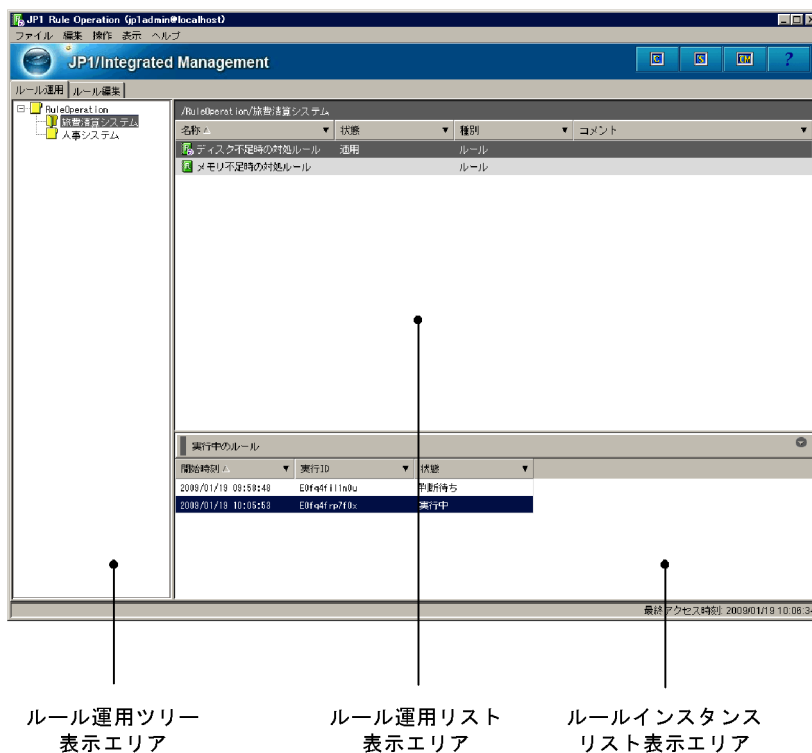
JP1 Rule Operation (jp1admin@localhost)

ファイル 編集 操作 表示 ヘルプ

JP1/Integrated Management

ルール運用 ルール編集

RuleOperation
旅費清算システム
人事システム

/RuleOperation/旅費清算システム

| 名称 | 状態 | 種別 | コメント |
|---|---|---|---|
| ディスク不足時の対処ルール | 適用 | ルール | |
| メモリ不足時の対処ルール | | ルール | |

実行中のルール

| 開始時刻 | 実行ID | 状態 |
|---|---|---|
| 2009/01/19 08:50:48 | E0fq4filln0u | 中断待ち |
| 2009/01/19 10:05:58 | E0fq4frp7f0x | 実行中 |

最終アクセス時刻: 2009/01/19 10:08:3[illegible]

ルール運用ツリー表示エリア

ルール運用リスト表示エリア

ルールインスタンスリスト表示エリア